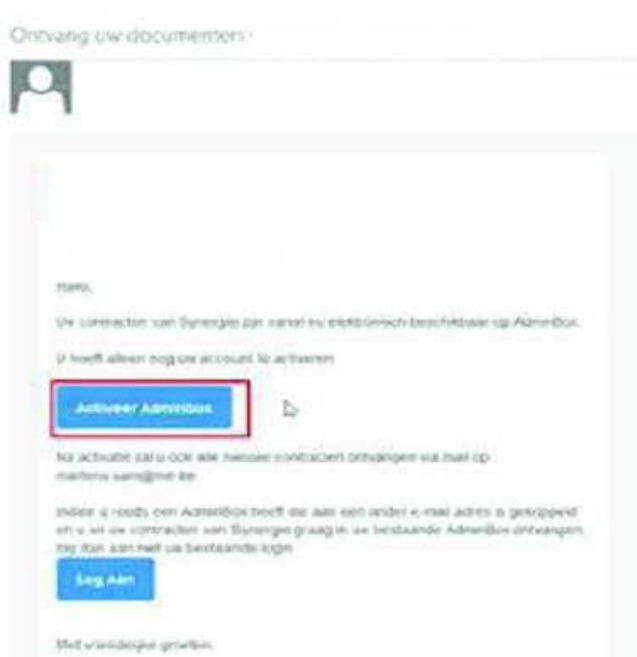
Ontvang uw documenten

Hallo,

Uw contracten van Synergie zijn vanaf nu elektronisch beschikbaar op AdminBox.

U hoeft alleen nog uw account te activeren

Activeer AdminBox

Na activatie zal u ook alle nieuwe contracten ontvangen via mail op martens.sam@me.be

Indien u reeds een AdminBox heeft die aan een ander e-mail adres is gekoppeld en u wil uw contracten van Synergie graag in uw bestaande AdminBox ontvangen, log dan aan met uw bestaande login

Log Aan

Met vriendelijke groeten,